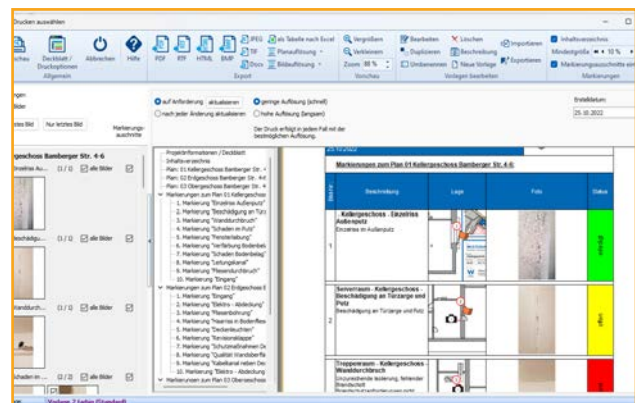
Drucken auswählen

Dokument / Druckoptionen | Abbrechen | Hilfe
Allgemein

PDF | RTF | HTML | BMP | JPEG | TIF | Docx | als Tabelle nach Excel | Planauflösung | Bildauflösung
Export

Vergrößern | Verkleinern | Zoom 88 %
Vorschau

Bearbeiten | Duplizieren | Umbenennen | Löschen | Beschreibung | Neue Vorlage | Importieren | Exportieren
Vorlagen bearbeiten

Inhaltsverzeichnis | Mindestgröße 10 % | Markierungsausschnitte ein
Markierungen

ungen
lder
letztes Bild | Nur letztes Bild | Markierungsausschnitte

kergeschoss Bamberger Str. 4-6
0 / 0 alle Bilder
eschädigu... 0 / 0 alle Bilder
Wanddurch... 0 / 0 alle Bilder
Schaden im... 0 / 2 alle Bilder

auf Anforderung aktualisieren | nach jeder Änderung aktualisieren
geringe Auflösung (schnell) | hohe Auflösung (langsam)
Der Druck erfolgt in jedem Fall mit der bestmöglichen Auflösung.

Erstelldatum
25.10.2022

Projektinformationen / Deckblatt
Inhaltsverzeichnis
Plan: 01 Kellergeschoss Bamberger Str. 4
Plan: 02 Erdgeschoss Bamberger Str. 4
Plan: 03 Obergeschoss Bamberger Str. 4
Markierungen zum Plan 01 Kellergeschoss
1. Markierung "Einzelriss Außenputz"
2. Markierung "Beschädigung an Türzarge"
3. Markierung "Wanddurchbruch"
4. Markierung "Schaden im Putz"
5. Markierung "Fensterleibung"
6. Markierung "Verfärbung Bodenbel..."
7. Markierung "Schaden Bodenbelag"
8. Markierung "Leitungskanal"
9. Markierung "Fliesendurchbruch"
10. Markierung "Eingang"
Markierungen zum Plan 02 Erdgeschoss E
1. Markierung "Eingang"
2. Markierung "Elektro - Abdeckung"
3. Markierung "Fliesenbohrung"
4. Markierung "Haarriss in Bodenflies..."
5. Markierung "Deckenleuchten"
6. Markierung "Revisionsklappe"
7. Markierung "Schutzmaßnahmen De..."
8. Markierung "Qualität Wandoberflä..."
9. Markierung "Kabelkanal neben De..."
10. Markierung "Elektro - Abdeckung"
Markierungen zum Plan 03 Obergeschoss

25.10.2022
Markierungen zum Plan 01 Kellergeschoss Bamberger Str. 4-6

| Nr. | Beschreibung | Lage | Foto | Status |
|---|---|---|---|---|
| 1 | - Kellergeschoss - Einzelriss Außenputz<br>Einzelriss im Außenputz | | | erledigt |
| 2 | Seiverraum - Kellergeschoss - Beschädigung an Türzarge und Putz<br>Beschädigung an Türzarge und Putz | | | offen |
| | Treppenraum - Kellergeschoss - Wanddurchbruch<br>Unzureichende Isolierung, fehlender Brandschutz | | | |

Vorlage: 2 Lader (Standard)